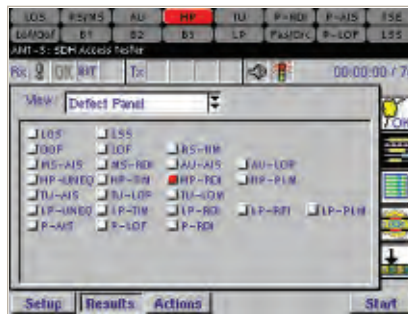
LOS RS/MS AU HP TU P-RDI P-AIS TSE
LOM/OOF B1 B2 B3 LP Pat/Ptr P-LOF LSS
ANT-5: SDH Access Tester
Rx: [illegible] OK INT Tx: 00:00:00 / 7

View: Defect Panel

LOS LSS
OOF LOF RS-TIM
MS-AIS MS-RDI AU-AIS AU-LOP
HP-UNEQ HP-TIM HP-RDI HP-PLM
TU-AIS TU-LOP TU-LOM
LP-UNEQ LP-TIM LP-RDI LP-RFI LP-PLM
P-AIS P-LOF P-RDI

Setup Results Actions Start